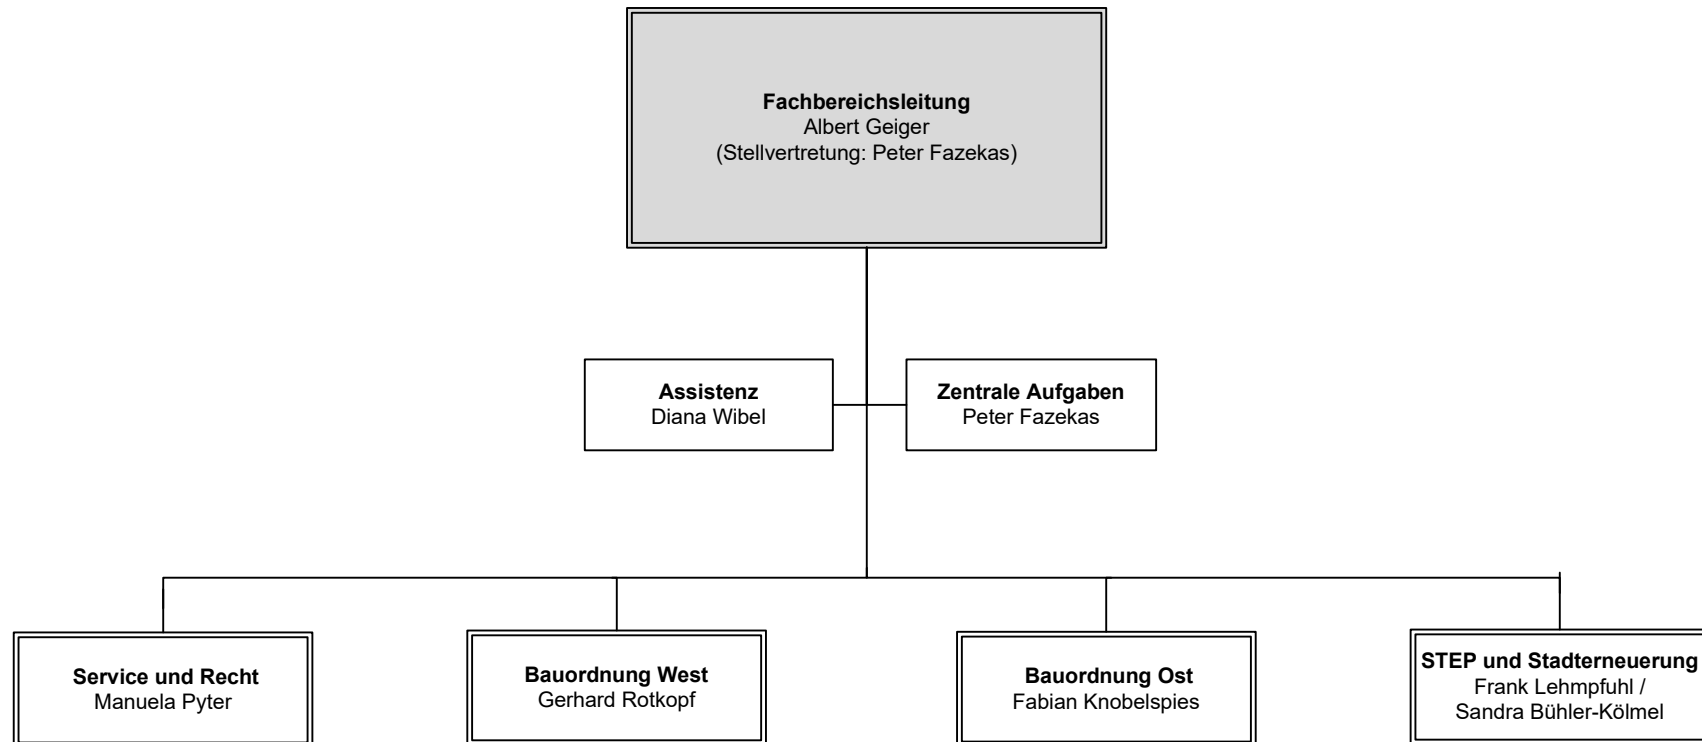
**Fachbereichsleitung**
Albert Geiger
(Stellvertretung: Peter Fazekas)

**Assistenz**
Diana Wibel

**Zentrale Aufgaben**
Peter Fazekas

**Service und Recht**
Manuela Pyter

**Bauordnung West**
Gerhard Rotkopf

**Bauordnung Ost**
Fabian Knobelspies

**STEP und Stadterneuerung**
Frank Lehmpfuhl /
Sandra Bühler-Kölmel